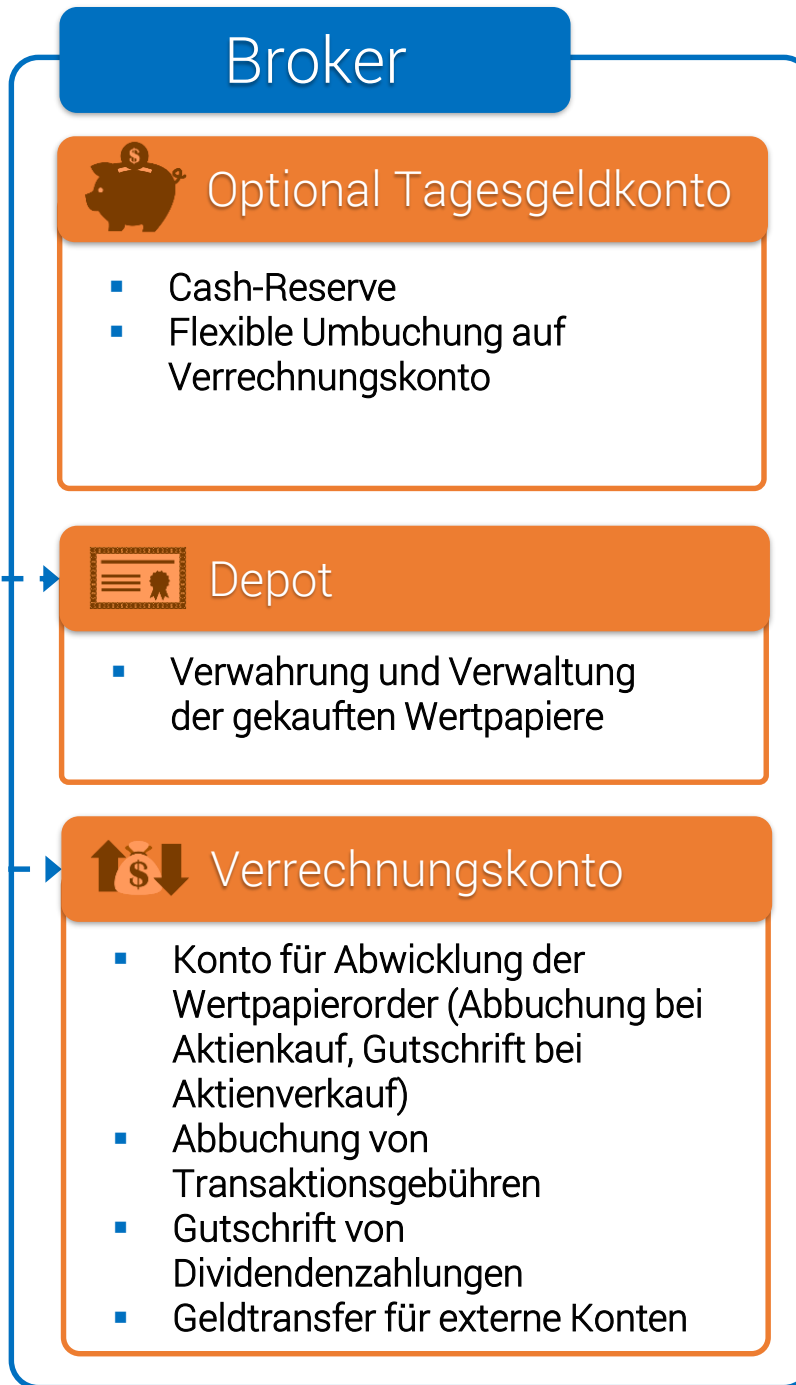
Broker

Optional Tagesgeldkonto

- Cash-Reserve
- Flexible Umbuchung auf Verrechnungskonto

Depot

- Verwahrung und Verwaltung der gekauften Wertpapiere

$

Verrechnungskonto

- Konto für Abwicklung der Wertpapierorder (Abbuchung bei Aktienkauf, Gutschrift bei Aktienverkauf)
- Abbuchung von Transaktionsgebühren
- Gutschrift von Dividendenzahlungen
- Geldtransfer für externe Konten